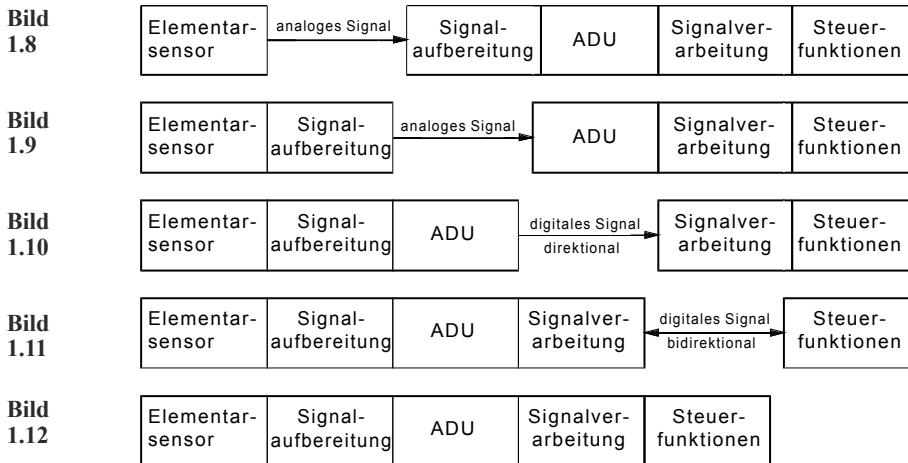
**Bild 1.8**

Elementarsensor | analoges Signal | Signalaufbereitung | ADU | Signalverarbeitung | Steuerfunktionen

**Bild 1.9**

Elementarsensor | Signalaufbereitung | analoges Signal | ADU | Signalverarbeitung | Steuerfunktionen

**Bild 1.10**

Elementarsensor | Signalaufbereitung | ADU | digitales Signal direktional | Signalverarbeitung | Steuerfunktionen

**Bild 1.11**

Elementarsensor | Signalaufbereitung | ADU | Signalverarbeitung | digitales Signal bidirektional | Steuerfunktionen

**Bild 1.12**

Elementarsensor | Signalaufbereitung | ADU | Signalverarbeitung | Steuerfunktionen